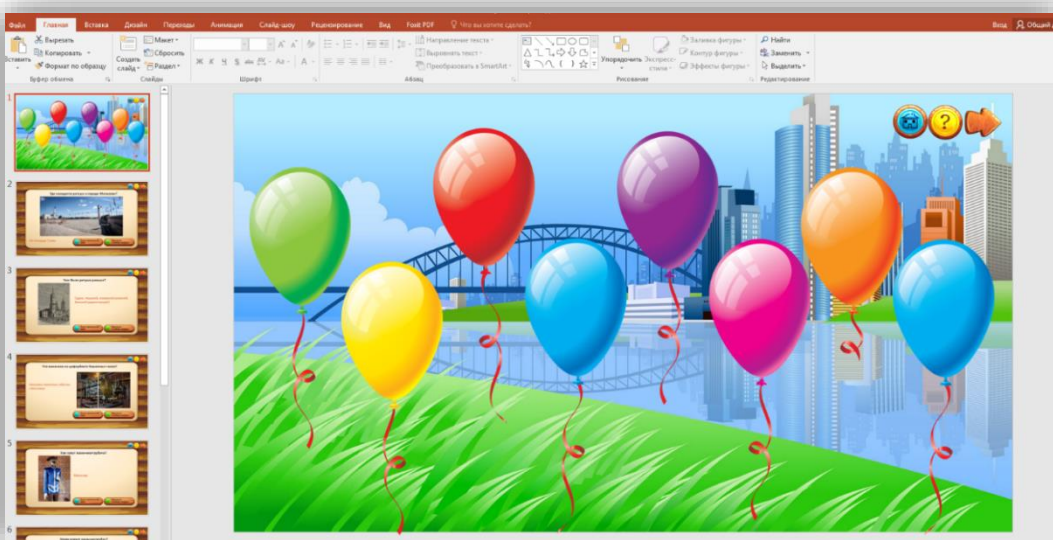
Файл Главная Вставка Дизайн Переходы Анимация Слайд-шоу Рецензирование Вид Foxit PDF Что вы хотите сделать? Вход Общий

Вставить Вырезать Копировать Формат по образцу Буфер обмена

Создать слайд Макет Сбросить Раздел Слайды

Шрифт

Направление текста Выровнять текст Преобразовать в SmartArt Абзац

Упорядочить Экспресс-стили Заливка фигуры Контур фигуры Эффекты фигуры Рисование

Найти Заменить Выделить Редактирование

1

2

3

4

5

6